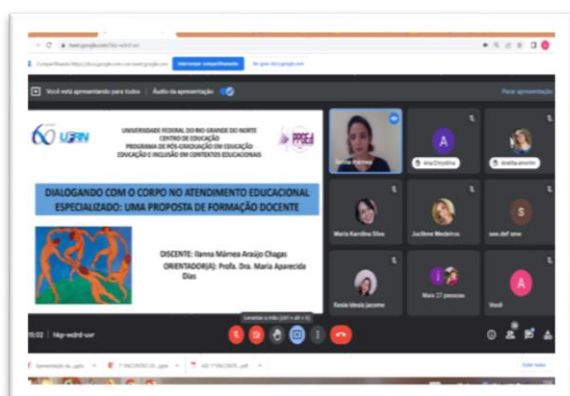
meet.google.com/hkp-wdrd-uvr

Compartilhando https://docs.google.com com meet.google.com

Interromper compartilhamento

Ocultar

Você está apresentando para todos

Áudio da apresentação

Parar apresentação

60 UFRN

UNIVERSIDADE FEDERAL DO RIO GRANDE DO NORTE
CENTRO DE EDUCAÇÃO
PROGRAMA DE PÓS-GRADUAÇÃO EM EDUCAÇÃO
EDUCAÇÃO E INCLUSÃO EM CONTEXTOS EDUCACIONAIS

PPGEd

DIALOGANDO COM O CORPO NO ATENDIMENTO EDUCACIONAL ESPECIALIZADO: UMA PROPOSTA DE FORMAÇÃO DOCENTE

DISCENTE: Ilanna Mârnea Araújo Chagas
ORIENTADOR(A): Profa. Dra. Maria Aparecida Dias

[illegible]

Ana Christina

Analiza amorim

Maria Karolina Silva

Jucilene Medeiros

sxx def ww

Essia Idesia Jacome

Mais 27 pessoas

Você

15:02 | hkp-wdrd-uvr

Levantar a mão (ctrl + alt + h)

Apresentação de...pptx

1º ENCONTRO (1)...pptx

AEE 1º ENCONTRO....pdf

Exibir todos